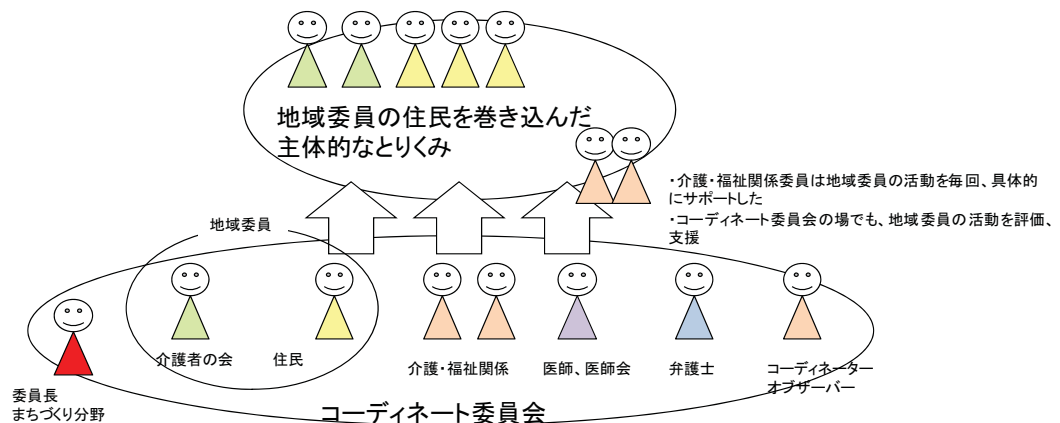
地域委員の住民を巻き込んだ主体的なとりくみ

・介護・福祉関係委員は地域委員の活動を毎回、具体的にサポートした
・コーディネート委員会の場でも、地域委員の活動を評価、支援

地域委員

介護者の会

住民

介護・福祉関係

医師、医師会

弁護士

コーディネーター
オブザーバー

委員長
まちづくり分野

コーディネート委員会